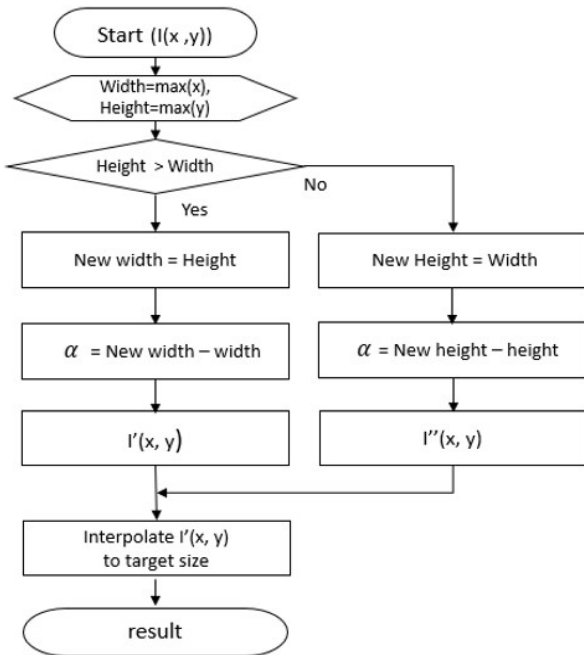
Start (I(x ,y))

Width=max(x),
Height=max(y)

Height > Width

No

Yes

New width = Height

New Height = Width

$\alpha$ = New width – width

$\alpha$ = New height – height

I′(x, y)

I′′(x, y)

Interpolate I′(x, y)
to target size

result